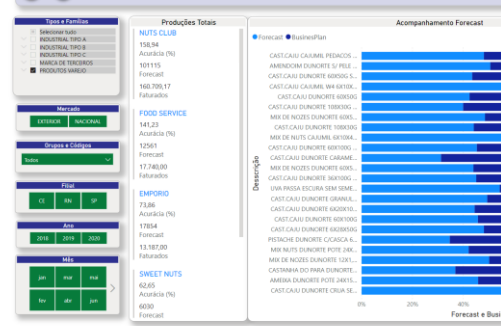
Tipos e Famílias
Selecionar tudo
INDUSTRIAL TIPO A
INDUSTRIAL TIPO B
INDUSTRIAL TIPO C
MARCA DE TERCEIROS
PRODUTOS VAREJO

Mercado
EXTERIOR
NACIONAL

Grupos e Códigos
Todos

Filial
CE
RN
SP

Ano
2018
2019
2020

Mês
jan
mar
mai
fev
abr
jun

Produções Totais

NUTS CLUB
158,94
Acurácia (%)
101115
Forecast
160.709,17
Faturados

FOOD SERVICE
141,23
Acurácia (%)
12561
Forecast
17.740,00
Faturados

EMPORIO
73,86
Acurácia (%)
17854
Forecast
13.187,00
Faturados

SWEET NUTS
62,65
Acurácia (%)
6030
Forecast

Acompanhamento Forecast
Forecast
BusinesPlan

Descrição
CAST.CAJU CAJUMIL PEDACOS ...
AMENDOIM DUNORTE S/ PELE ...
CAST.CAJU DUNORTE 60X50G S...
CAST.CAJU CAJUMIL W4 6X10K...
CAST.CAJU DUNORTE 60X50G
CAST.CAJU DUNORTE 100X30G ...
MIX DE NOZES DUNORTE 60X5...
CAST.CAJU DUNORTE 100X30G
MIX DE NUTS CAJUMIL 6X10K...
CAST.CAJU DUNORTE 60X100G ...
CAST.CAJU DUNORTE CARAME...
MIX DE NOZES DUNORTE 60X5...
CAST.CAJU DUNORTE 30X100G
UVA PASSA ESCURA SEM SEME...
CAST.CAJU DUNORTE GRANUL...
CAST.CAJU DUNORTE 6X20X10...
CAST.CAJU DUNORTE 60X100G
CAST.CAJU DUNORTE 6X20X50G
PISTACHE DUNORTE C/CASCA 6...
MIX NUTS DUNORTE POTE 24X...
MIX DE NOZES DUNORTE 12X1...
CASTANHA DO PARA DUNORTE...
AMEIXA DUNORTE POTE 24X15...
CAST.CAJU DUNORTE CRUA SE...

0%
20%
40%
Forecast e Busi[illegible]